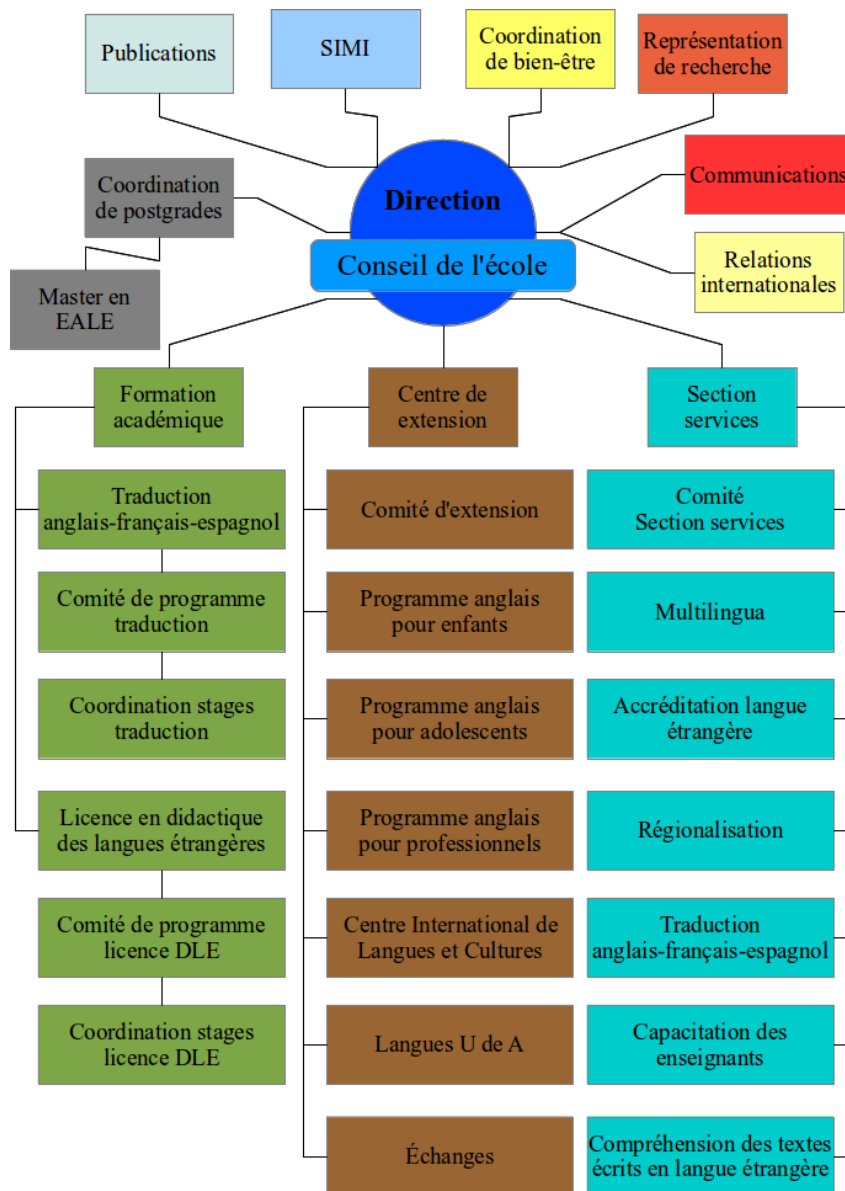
Publications

SIMI

Coordination de bien-être

Représentation de recherche

Coordination de postgrades

Direction

Communications

Conseil de l'école

Relations internationales

Master en EALE

Formation académique

Traduction anglais-français-espagnol

Comité de programme traduction

Coordination stages traduction

Licence en didactique des langues étrangères

Comité de programme licence DLE

Coordination stages licence DLE

Centre de extension

Comité d'extension

Programme anglais pour enfants

Programme anglais pour adolescents

Programme anglais pour professionnels

Centre International de Langues et Cultures

Langues U de A

Échanges

Section services

Comité Section services

Multilingua

Accréditation langue étrangère

Régionalisation

Traduction anglais-français-espagnol

Capacitation des enseignants

Compréhension des textes écrits en langue étrangère